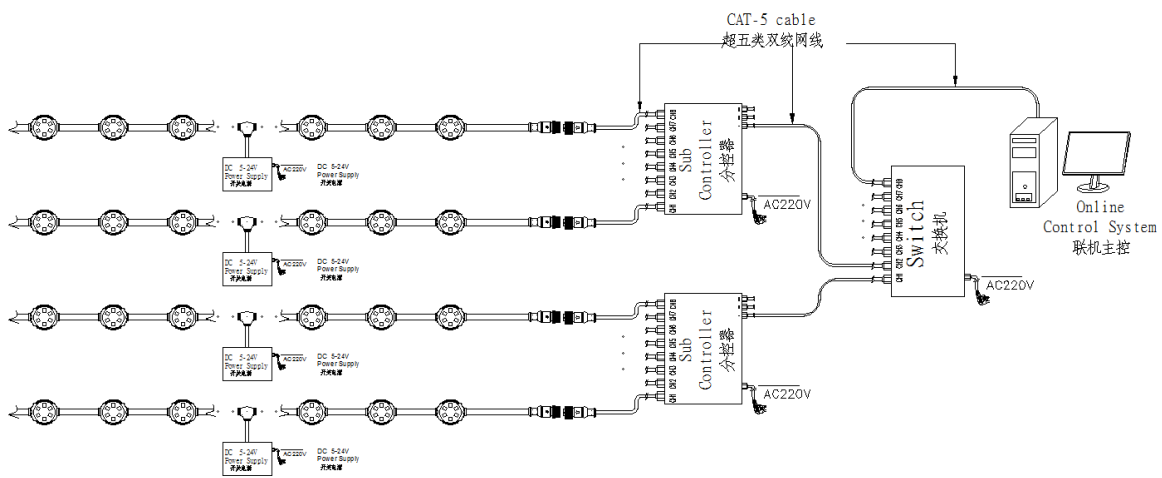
CAT-5 cable
超五类双绞网线

DC 5-24V
Power Supply
开关电源
AC220V
DC 5-24V
Power Supply
开关电源

CH1 CH2 CH3 CH4 CH5 CH6 CH7 CH8
Sub
Controller
分控器
AC220V

DC 5-24V
Power Supply
开关电源
AC220V
DC 5-24V
Power Supply
开关电源

CH1 CH2 CH3 CH4 CH5 CH6 CH7 CH8
Switch
交换机
AC220V

Online
Control System
联机主控

DC 5-24V
Power Supply
开关电源
AC220V
DC 5-24V
Power Supply
开关电源

CH1 CH2 CH3 CH4 CH5 CH6 CH7 CH8
Sub
Controller
分控器
AC220V

DC 5-24V
Power Supply
开关电源
AC220V
DC 5-24V
Power Supply
开关电源